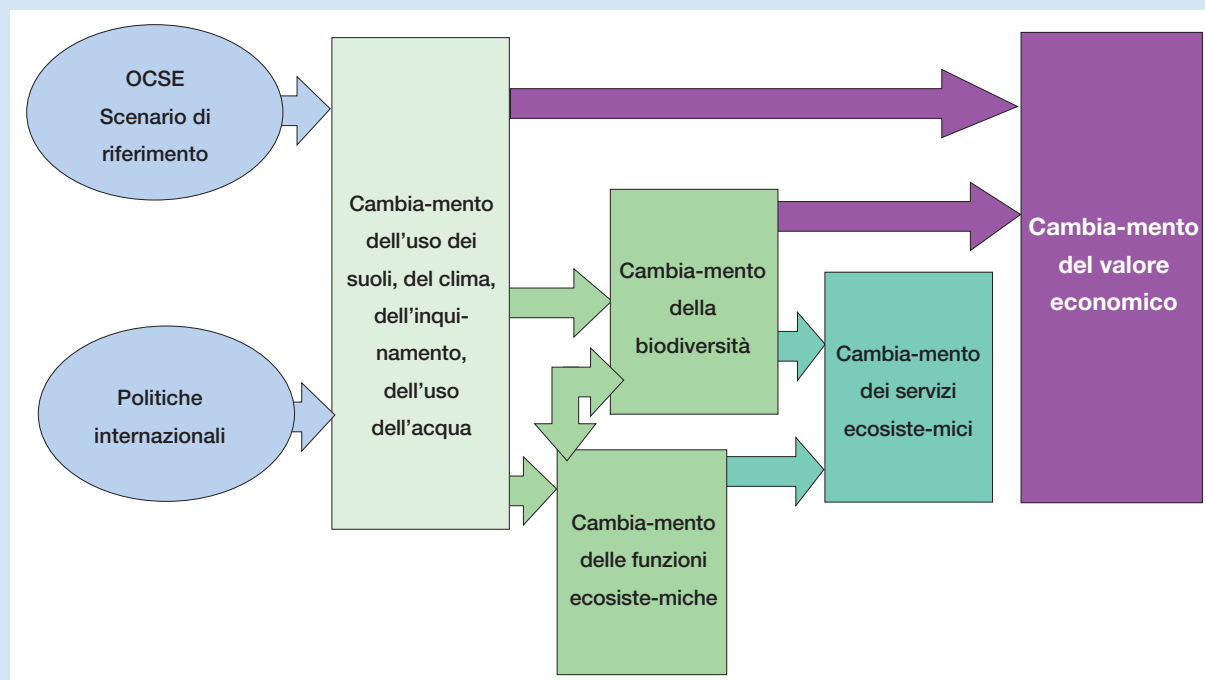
OCSE
Scenario di riferimento

Politiche internazionali

Cambia-mento dell'uso dei suoli, del clima, dell'inquinamento, dell'uso dell'acqua

Cambia-mento della biodiversità

Cambia-mento delle funzioni ecosiste-miche

Cambia-mento dei servizi ecosiste-mici

Cambia-mento del valore economico